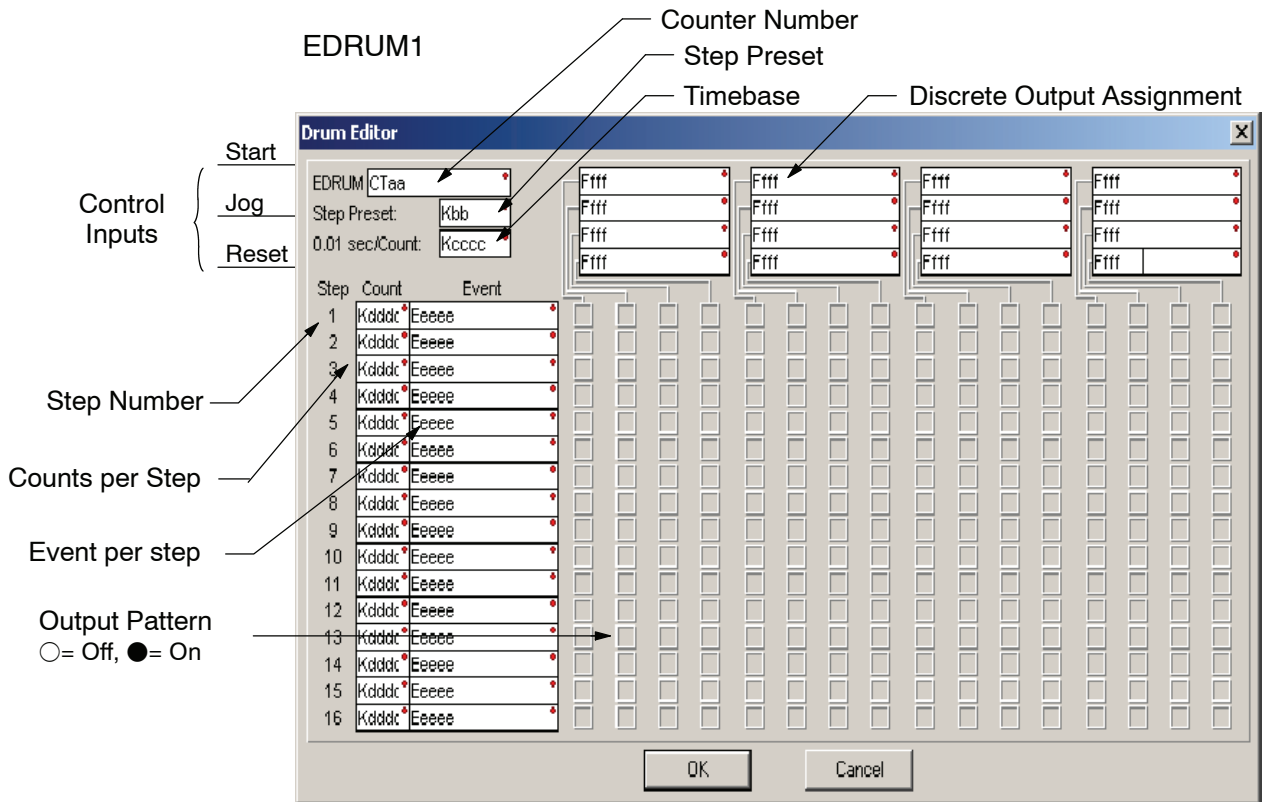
EDRUM1

Counter Number

Step Preset

Timebase

Discrete Output Assignment

Drum Editor

Start

Control Inputs

Jog

Reset

EDRUM CTaa

Step Preset: Kbb

0.01 sec/Count: Kcccc

Ffff Ffff Ffff Ffff

Ffff Ffff Ffff Ffff

Ffff Ffff Ffff Ffff

Ffff Ffff Ffff Ffff

| Step | Count | Event |
|---|---|---|
| 1 | Kdddd | Eeeee |
| 2 | Kdddd | Eeeee |
| 3 | Kdddd | Eeeee |
| 4 | Kdddd | Eeeee |
| 5 | Kdddd | Eeeee |
| 6 | Kdddd | Eeeee |
| 7 | Kdddd | Eeeee |
| 8 | Kdddd | Eeeee |
| 9 | Kdddd | Eeeee |
| 10 | Kdddd | Eeeee |
| 11 | Kdddd | Eeeee |
| 12 | Kdddd | Eeeee |
| 13 | Kdddd | Eeeee |
| 14 | Kdddd | Eeeee |
| 15 | Kdddd | Eeeee |
| 16 | Kdddd | Eeeee |

Step Number

Counts per Step

Event per step

Output Pattern
○= Off, ●= On

OK

Cancel